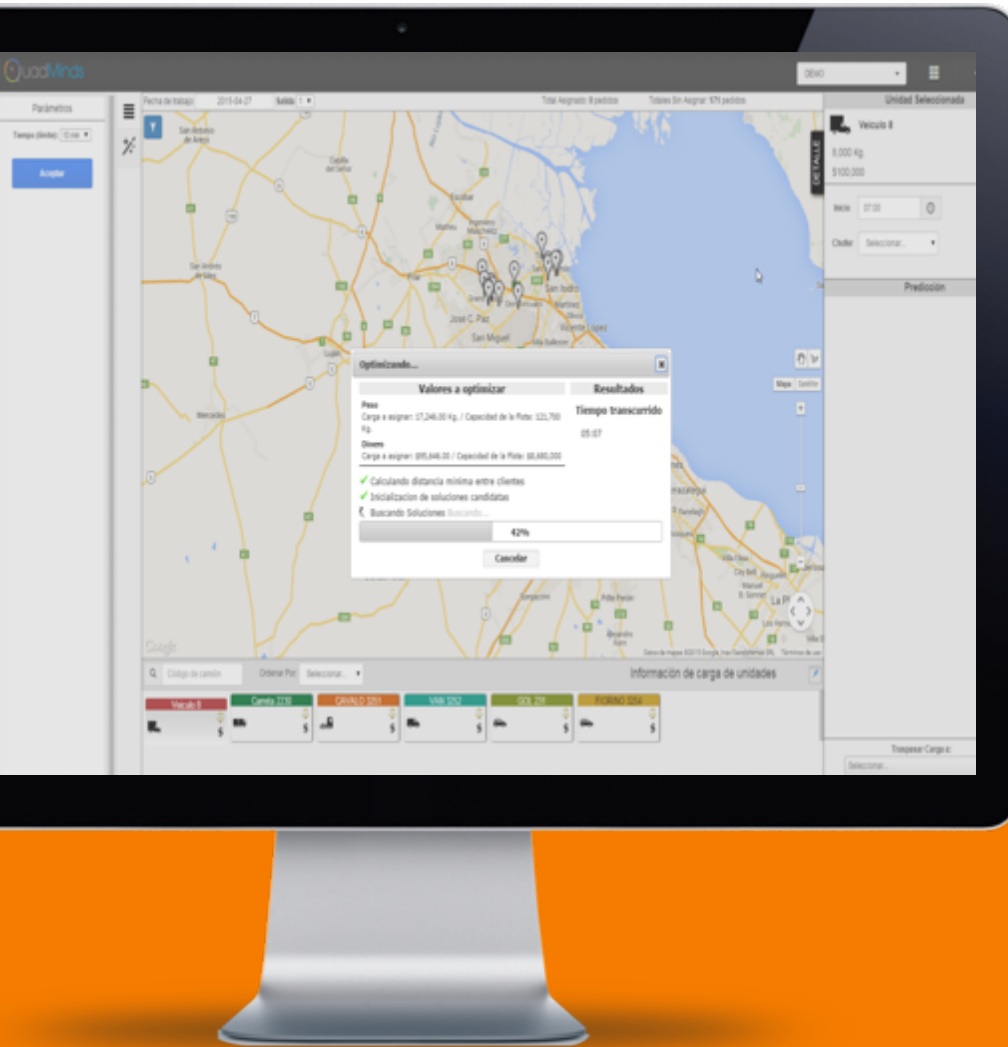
QuadMinds

DEMO

Parámetros

Tiempo (límite) 10 min

Aceptar

Fecha de trabajo: 2015-04-27 Salida 1

Total Asignado: 8 pedidos Totales Sin Asignar: 976 pedidos

Unidad Seleccionada

Veiculo 8

8,000 Kg

$100,000

DETALLE

Inicio 07:00

Chofer Seleccionar...

Predicción

Mapa Satélite

Optimizando...

Valores a optimizar

Peso

Carga a asignar: 17,246.00 Kg. / Capacidad de la Flota: 121,750 Kg.

Dinero

Carga a asignar: $95,646.00 / Capacidad de la Flota: $6,680,000

✓ Calculando distancia mínima entre clientes

✓ Inicializacion de soluciones candidatas

Buscando Soluciones Buscando...

42%

Cancelar

Resultados

Tiempo transcurrido

05:07

Código de camión

Ordenar Por: Seleccionar...

Información de carga de unidades

Veiculo 8

Camita 2230

CAVALO 3251

VAN 3252

GOL 258

FIORINO 3254

Traspasar Carga a:

Seleccionar...

Google